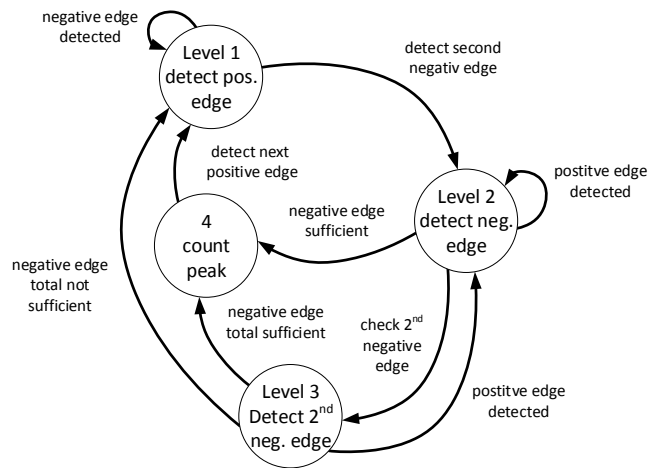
negative edge detected

Level 1 detect pos. edge

detect second negativ edge

postitve edge detected

Level 2 detect neg. edge

detect next positive edge

negative edge sufficient

4 count peak

negative edge total not sufficient

negative edge total sufficient

check 2$^{nd}$ negative edge

Level 3 Detect 2$^{nd}$ neg. edge

postitve edge detected